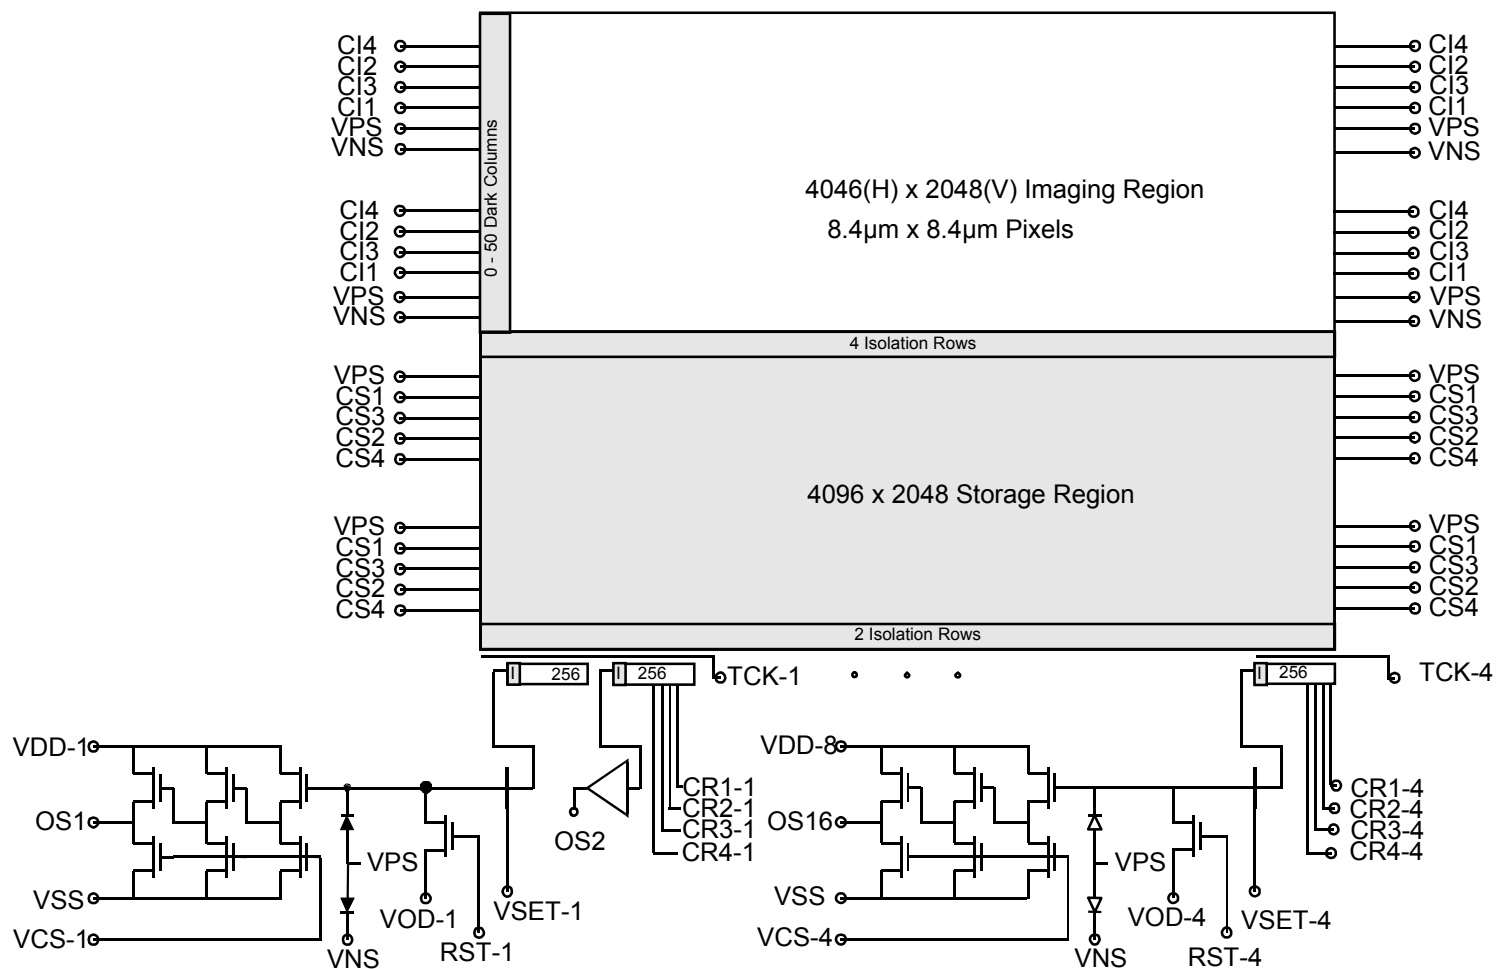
CI4
CI2
CI3
CI1
VPS
VNS

CI4
CI2
CI3
CI1
VPS
VNS

0 - 50 Dark Columns

4046(H) x 2048(V) Imaging Region
8.4μm x 8.4μm Pixels

CI4
CI2
CI3
CI1
VPS
VNS

CI4
CI2
CI3
CI1
VPS
VNS

4 Isolation Rows

VPS
CS1
CS3
CS2
CS4

VPS
CS1
CS3
CS2
CS4

4096 x 2048 Storage Region

VPS
CS1
CS3
CS2
CS4

VPS
CS1
CS3
CS2
CS4

2 Isolation Rows

256
256
TCK-1
256
TCK-4

VDD-1
OS1
VSS
VCS-1
VPS
VNS
VOD-1
RST-1
VSET-1
OS2
CR1-1
CR2-1
CR3-1
CR4-1

VDD-8
OS16
VSS
VCS-4
VPS
VNS
VOD-4
RST-4
VSET-4
CR1-4
CR2-4
CR3-4
CR4-4